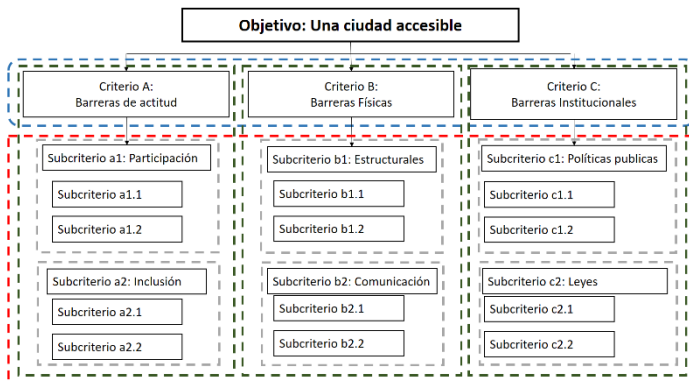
Objetivo: Una ciudad accesible

Criterio A:
Barreras de actitud

Subcriterio a1: Participación

Subcriterio a1.1

Subcriterio a1.2

Subcriterio a2: Inclusión

Subcriterio a2.1

Subcriterio a2.2

Criterio B:
Barreras Físicas

Subcriterio b1: Estructurales

Subcriterio b1.1

Subcriterio b1.2

Subcriterio b2: Comunicación

Subcriterio b2.1

Subcriterio b2.2

Criterio C:
Barreras Institucionales

Subcriterio c1: Políticas publicas

Subcriterio c1.1

Subcriterio c1.2

Subcriterio c2: Leyes

Subcriterio c2.1

Subcriterio c2.2